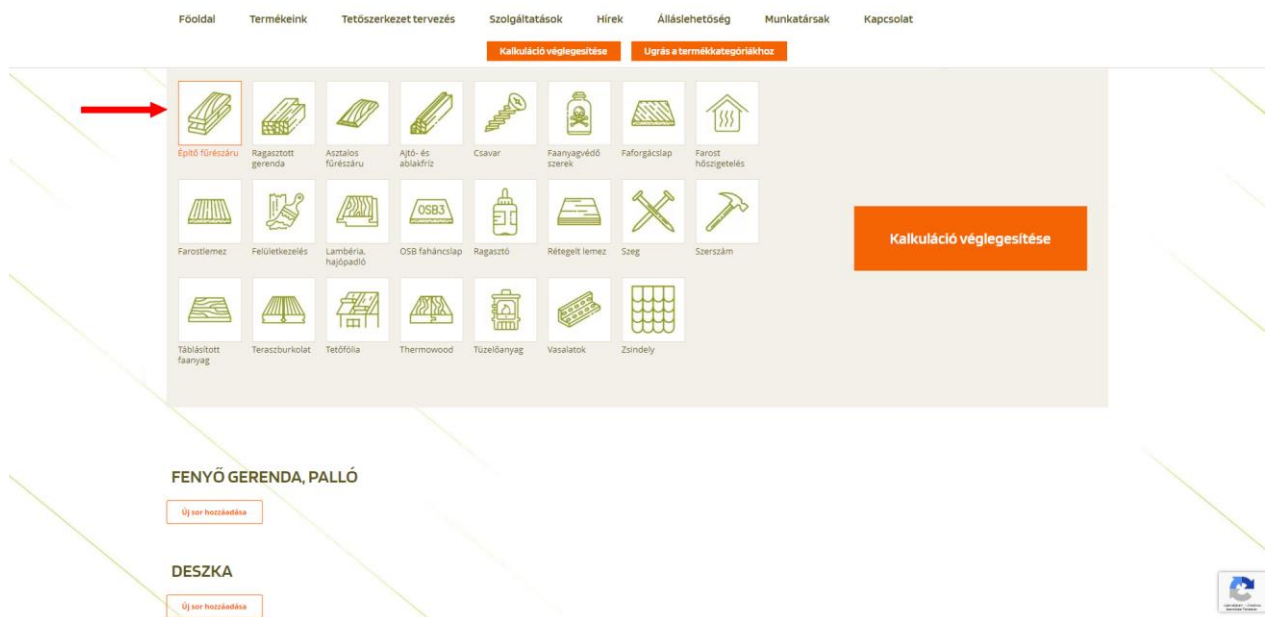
Főoldal Termékeink Tetőszerkezet tervezés Szolgáltatások Hírek Álláslehetőség Munkatársak Kapcsolat

Kalkuláció véglegesítése Ugrás a termékkategóriákhoz

Építő fűrészáru
Ragasztott gerenda
Asztalos fűrészáru
Ajtó- és ablakfríz
Csavar
Faanyagvédő szerek
Faforgácslap
Farost hőszigetelés

OSB3

Farostlemez
Felületkezelés
Lambéria, hajópadló
OSB faháncslap
Ragasztó
Rétegelt lemez
Szeg
Szerszám

Kalkuláció véglegesítése

Táblásított faanyag
Teraszburkolat
Tetőfólia
Thermowood
Tüzelőanyag
Vasalatok
Zsindely

FENYŐ GERENDA, PALLÓ

Új sor hozzáadása

DESZKA

Új sor hozzáadása